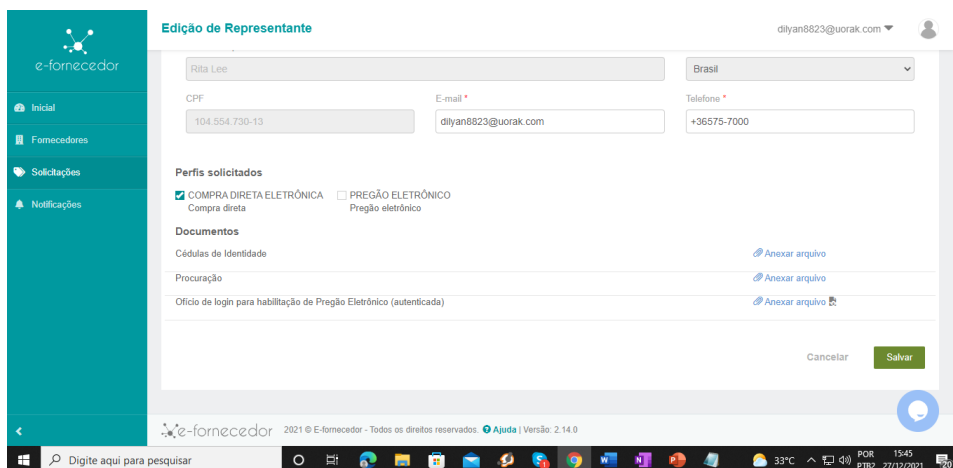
e-fornecedor

Inicial
Fornecedores
Solicitações
Notificações

Edição de Representante

dilyan8823@uorak.com

Rita Lee

Brasil

CPF
104.554.730-13

E-mail *
dilyan8823@uorak.com

Telefone *
+36575-7000

Perfis solicitados

COMPRA DIRETA ELETRÔNICA
Compra direta

PREGÃO ELETRÔNICO
Pregão eletrônico

Documentos

Cédulas de Identidade
Anexar arquivo

Procuração
Anexar arquivo

Ofício de login para habilitação de Pregão Eletrônico (autenticada)
Anexar arquivo

Cancelar
Salvar

e-fornecedor 2021 © E-fornecedor - Todos os direitos reservados. Ajuda | Versão: 2.14.0

Digite aqui para pesquisar

33°C
POR PTB2
15:45
27/12/2021